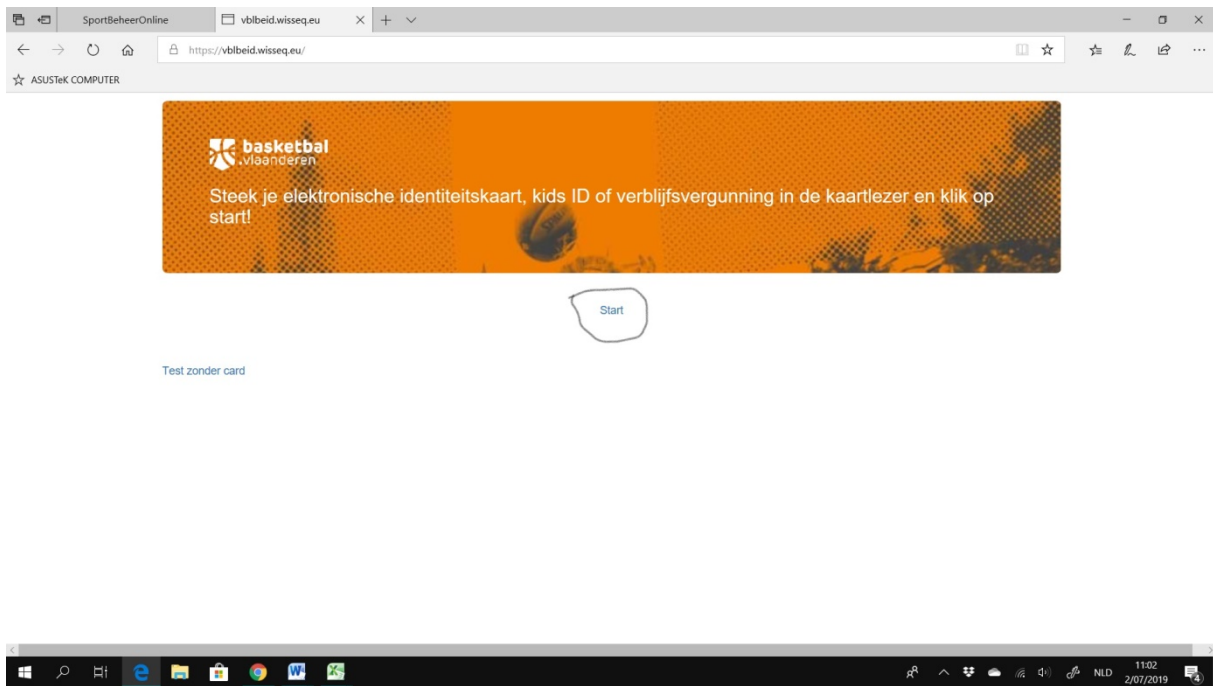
SportBeheerOnline

vblbeid.wisseq.eu

https://vblbeid.wisseq.eu/

ASUSTeK COMPUTER

basketbal vlaanderen

Steek je elektronische identiteitskaart, kids ID of verblijfsvergunning in de kaartlezer en klik op start!

Start

Test zonder card

NLD 11:02 2/07/2019

4